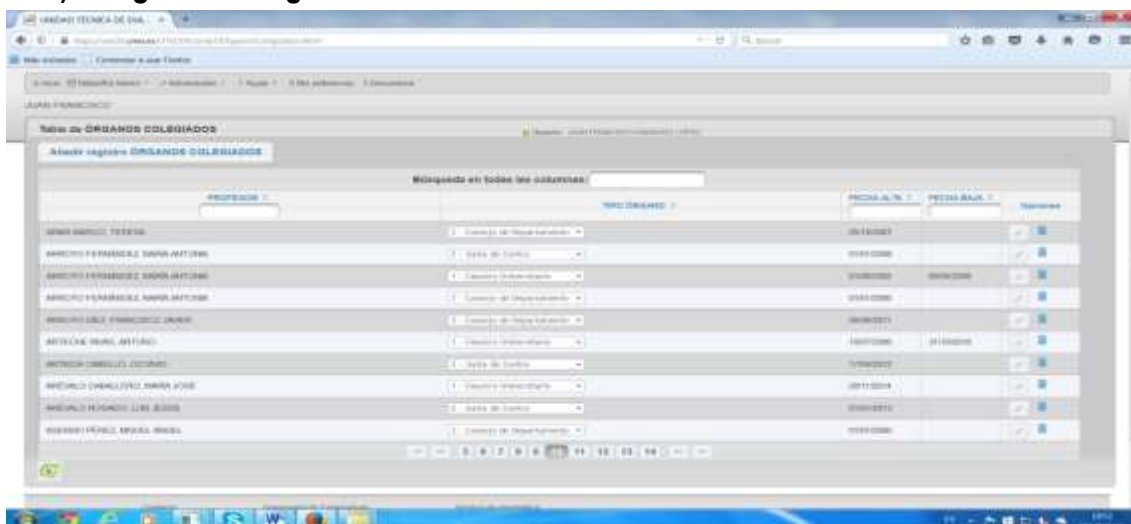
UNIDAD TÉCNICA DE EVAL...

Tabla de ÓRGANOS COLEGIADOS

Añadir registro ÓRGANOS COLEGIADOS

Búsqueda en todas las columnas:

| PROFESOR | TIPO ÓRGANO | FECHA ALTA | FECHA BAJA | Opciones |
|---|---|---|---|---|
| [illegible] | Consejo de Departamento | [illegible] | | |
| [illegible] | Junta de Centro | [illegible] | | |
| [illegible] | Claustro Universitario | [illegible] | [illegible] | |
| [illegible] | Consejo de Departamento | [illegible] | | |
| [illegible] | Consejo de Departamento | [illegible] | | |
| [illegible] | Claustro Universitario | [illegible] | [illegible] | |
| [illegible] | Junta de Centro | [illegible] | | |
| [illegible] | Claustro Universitario | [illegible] | | |
| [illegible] | Junta de Centro | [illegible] | | |
| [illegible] | Consejo de Departamento | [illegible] | | |

5 6 7 8 9 10 11 12 13 14